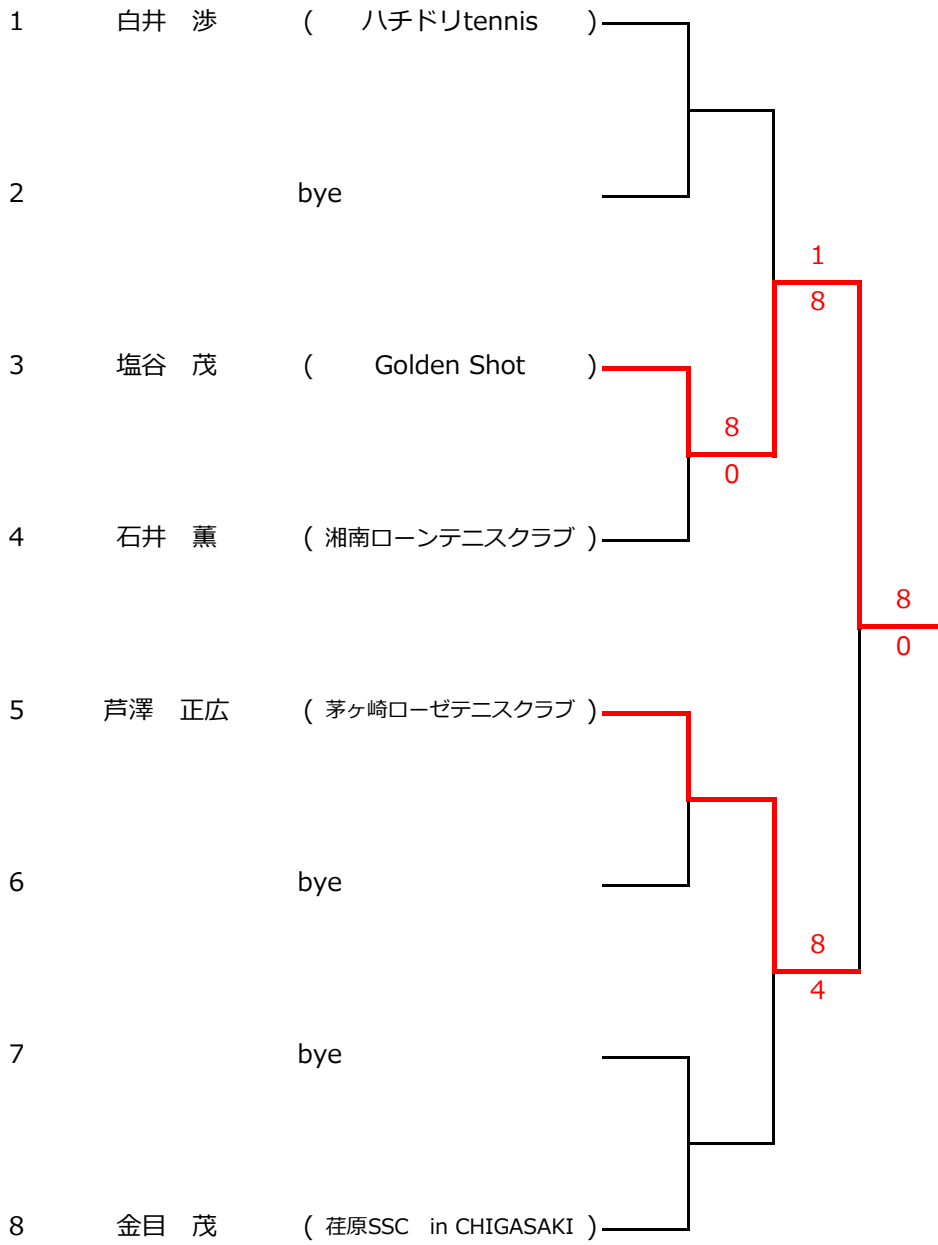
1 白井 渉 ( ハチドリtennis )

2 bye

1
8

3 塩谷 茂 ( Golden Shot )

8
0

4 石井 薫 ( 湘南ローンテニスクラブ )

8
0

5 芦澤 正広 ( 茅ヶ崎ローゼテニスクラブ )

6 bye

8
4

7 bye

8 金目 茂 ( 荏原SSC in CHIGASAKI )